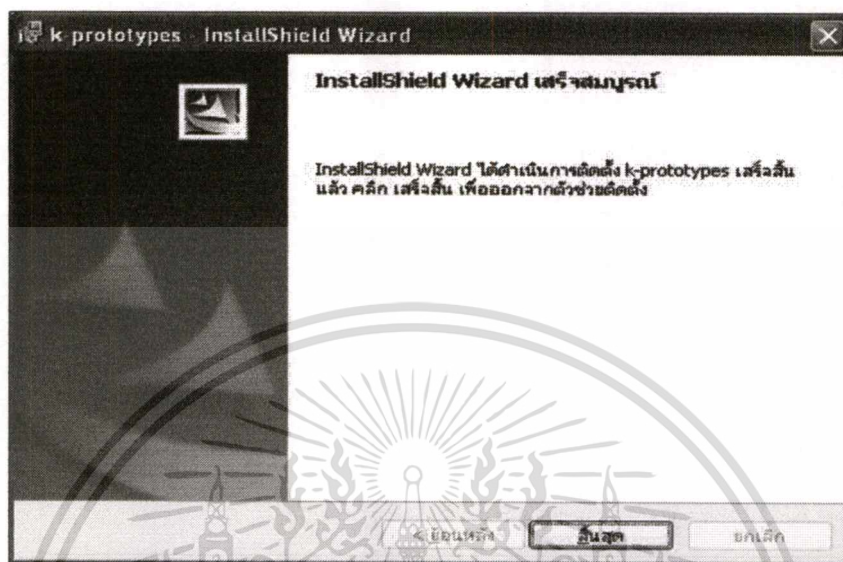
k-prototypes - InstallShield Wizard

InstallShield Wizard เสร็จสมบูรณ์

InstallShield Wizard ได้ดำเนินการติดตั้ง k-prototypes เสร็จสิ้นแล้ว คลิก เสร็จสิ้น เพื่อออกจากตัวช่วยติดตั้ง

< ย้อนหลัง

สิ้นสุด

ยกเลิก